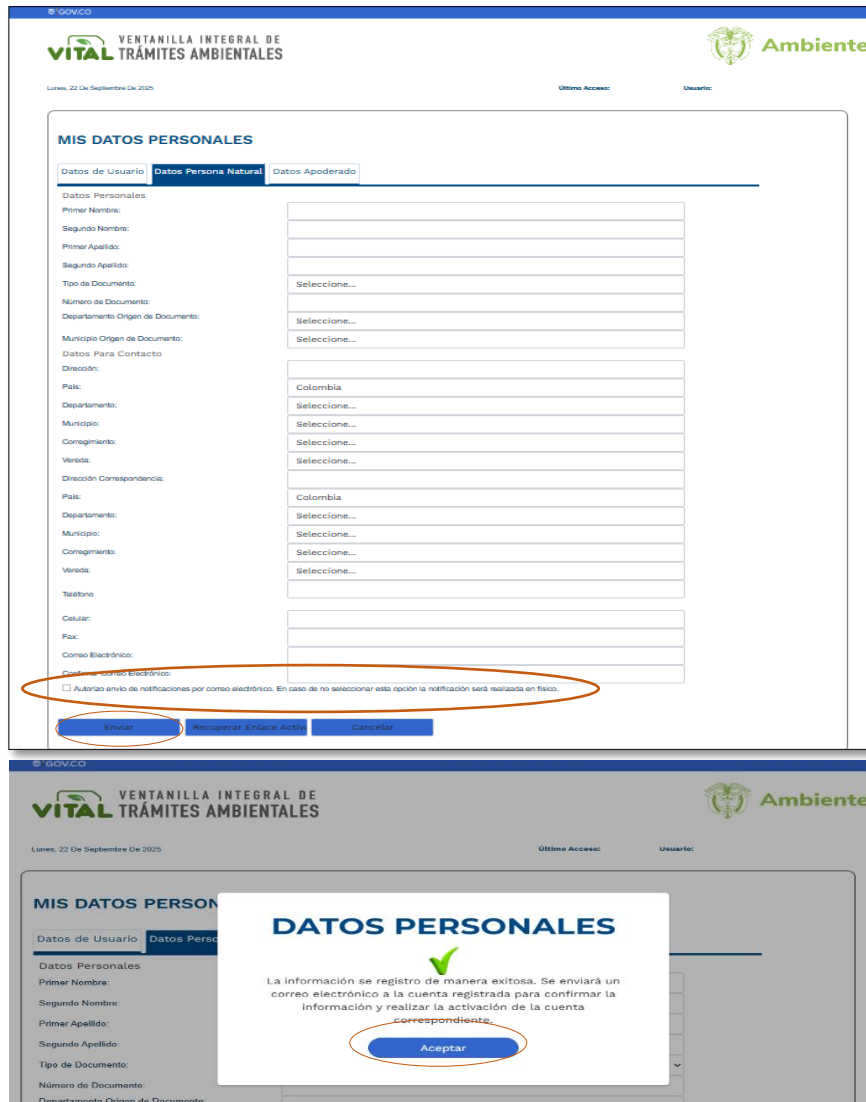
GOV.CO

VITAL VENTANILLA INTEGRAL DE TRÁMITES AMBIENTALES

Ambiente

Lunes, 22 De Septiembre De 2025

Último Acceso:

Usuario:

MIS DATOS PERSONALES

Datos de Usuario | Datos Persona Natural | Datos Apoderado

Datos Personales

Primer Nombre:

Segundo Nombre:

Primer Apellido:

Segundo Apellido:

Tipo de Documento: Seleccione...

Número de Documento:

Departamento Origen de Documento: Seleccione...

Municipio Origen de Documento: Seleccione...

Datos Para Contacto

Dirección:

País: Colombia

Departamento: Seleccione...

Municipio: Seleccione...

Corregimiento: Seleccione...

Vereda: Seleccione...

Dirección Correspondencia:

País: Colombia

Departamento: Seleccione...

Municipio: Seleccione...

Corregimiento: Seleccione...

Vereda: Seleccione...

Teléfono

Celular:

Fax:

Correo Electrónico:

Confirmar Correo Electrónico:

Autorizo envío de notificaciones por correo electrónico. En caso de no seleccionar esta opción la notificación será realizada en físico.

Enviar | Recuperar Enlace Activ | Cancelar

GOV.CO

VITAL VENTANILLA INTEGRAL DE TRÁMITES AMBIENTALES

Ambiente

Lunes, 22 De Septiembre De 2025

Último Acceso:

Usuario:

MIS DATOS PERSON

Datos de Usuario | Datos Perso

Datos Personales

Primer Nombre:

Segundo Nombre:

Primer Apellido:

Segundo Apellido:

Tipo de Documento:

Número de Documento:

Departamento Origen de Documento:

DATOS PERSONALES

La información se registro de manera exitosa. Se enviará un correo electrónico a la cuenta registrada para confirmar la información y realizar la activación de la cuenta correspondiente.

Aceptar